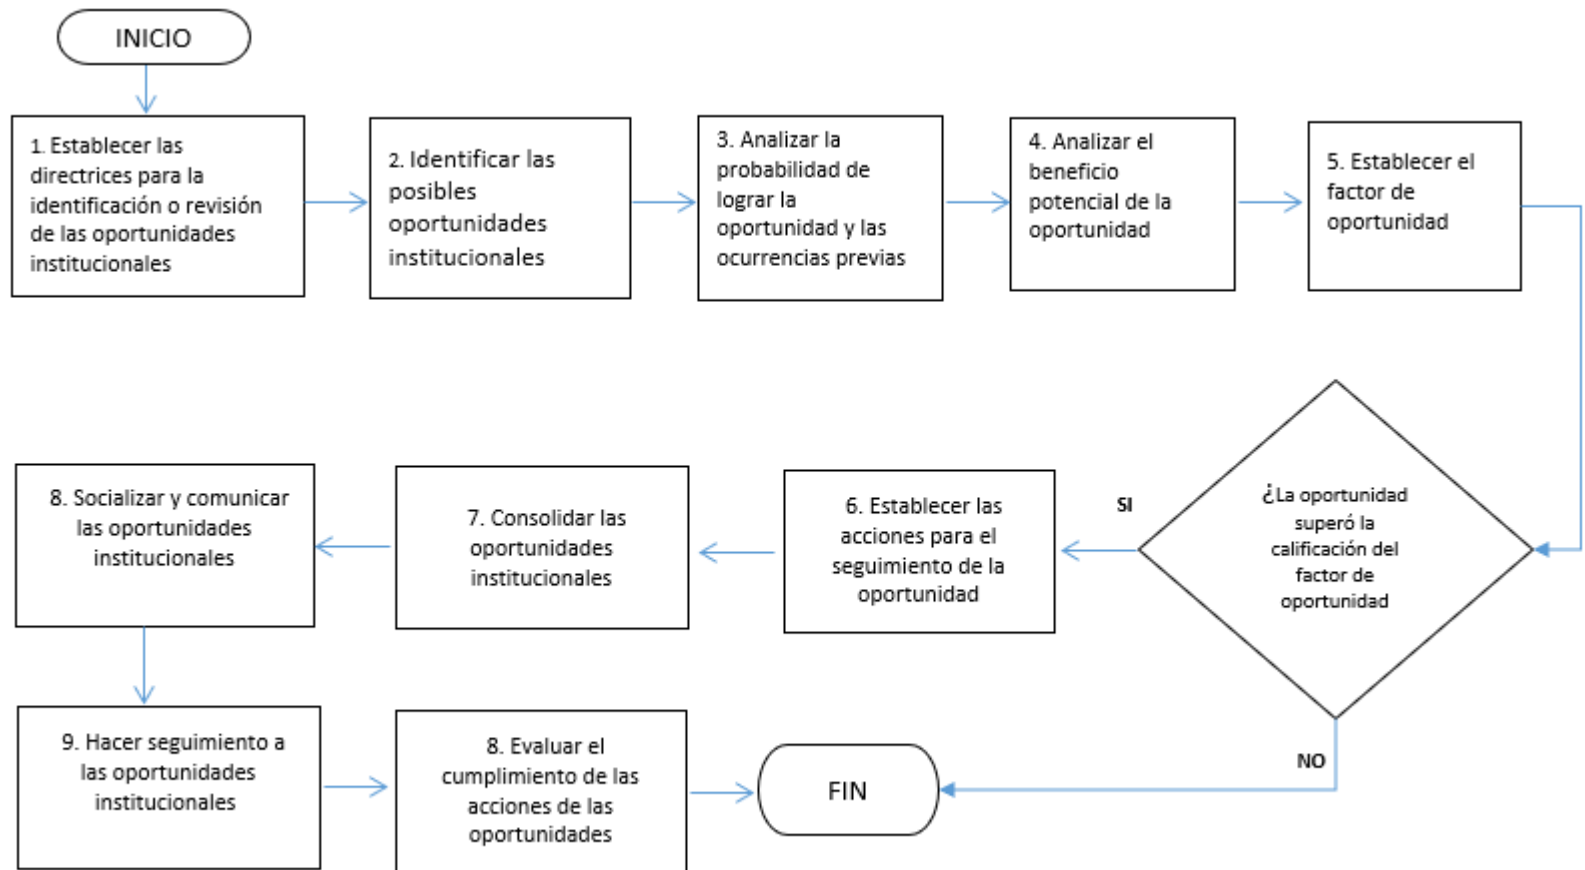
INICIO

1. Establecer las directrices para la identificación o revisión de las oportunidades institucionales

2. Identificar las posibles oportunidades institucionales

3. Analizar la probabilidad de lograr la oportunidad y las ocurrencias previas

4. Analizar el beneficio potencial de la oportunidad

5. Establecer el factor de oportunidad

¿La oportunidad superó la calificación del factor de oportunidad

SI

6. Establecer las acciones para el seguimiento de la oportunidad

7. Consolidar las oportunidades institucionales

8. Socializar y comunicar las oportunidades institucionales

9. Hacer seguimiento a las oportunidades institucionales

8. Evaluar el cumplimiento de las acciones de las oportunidades

FIN

NO